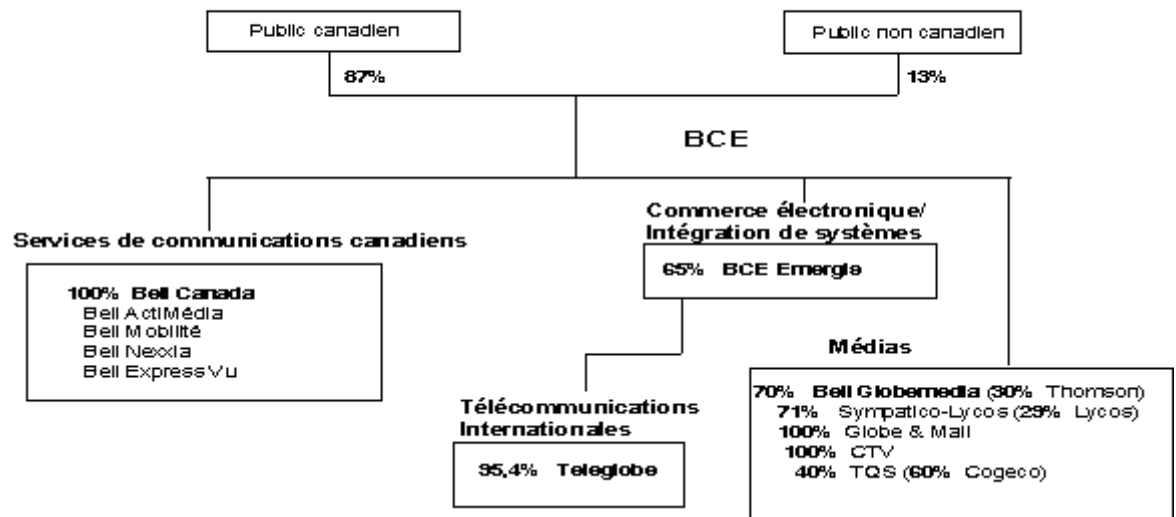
Public canadien

87%

Public non canadien

13%

BCE

Services de communications canadiens

100% Bell Canada
Bell ActiMédia
Bell Mobilité
Bell Nexxia
Bell ExpressVu

Commerce électronique/ Intégration de systèmes

65% BCE Emergis

Télécommunications Internationales

95,4% Teleglobe

Médias

70% Bell Globemedia (30% Thomson)
71% Sympatico-Lycos (29% Lycos)
100% Globe & Mail
100% CTV
40% TQS (60% Cogeco)